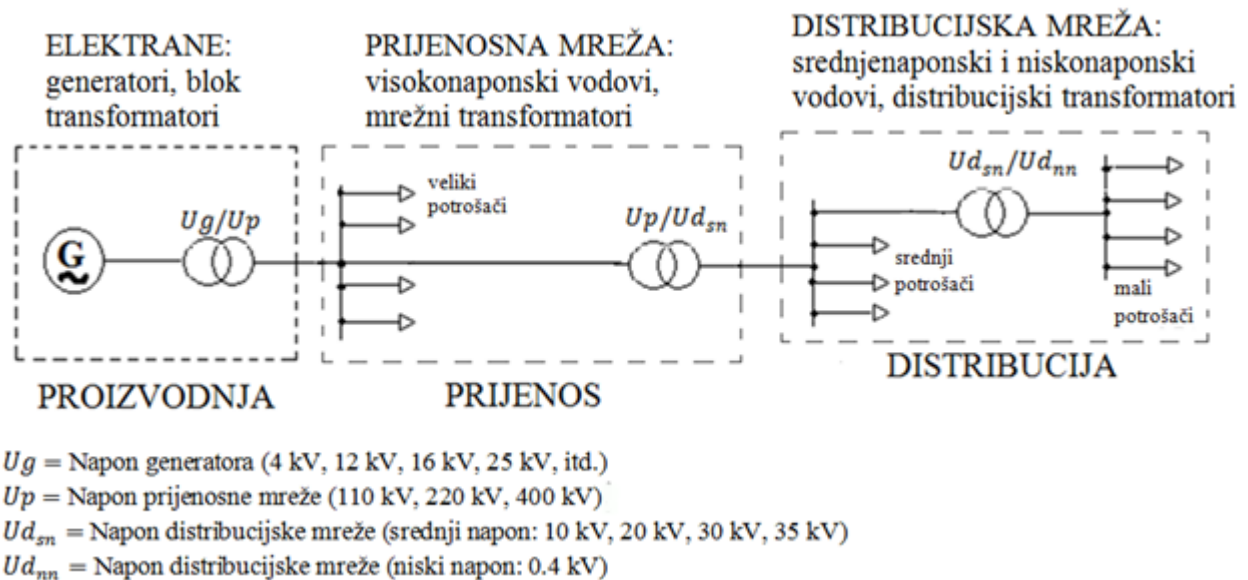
ELEKTRANE: generatori, blok transformatori

PRIJENOSNA MREŽA: visokonaponski vodovi, mrežni transformatori

DISTRIBUCIJSKA MREŽA: srednjenaponski i niskonaponski vodovi, distribucijski transformatori

G

$Ug/Up$

veliki potrošači

$Up/Ud_{sn}$

$Ud_{sn}/Ud_{nn}$

srednji potrošači

mali potrošači

PROIZVODNJA

PRIJENOS

DISTRIBUCIJA

$Ug$ = Napon generatora (4 kV, 12 kV, 16 kV, 25 kV, itd.)
$Up$ = Napon prijenosne mreže (110 kV, 220 kV, 400 kV)
$Ud_{sn}$ = Napon distribucijske mreže (srednji napon: 10 kV, 20 kV, 30 kV, 35 kV)
$Ud_{nn}$ = Napon distribucijske mreže (niski napon: 0.4 kV)